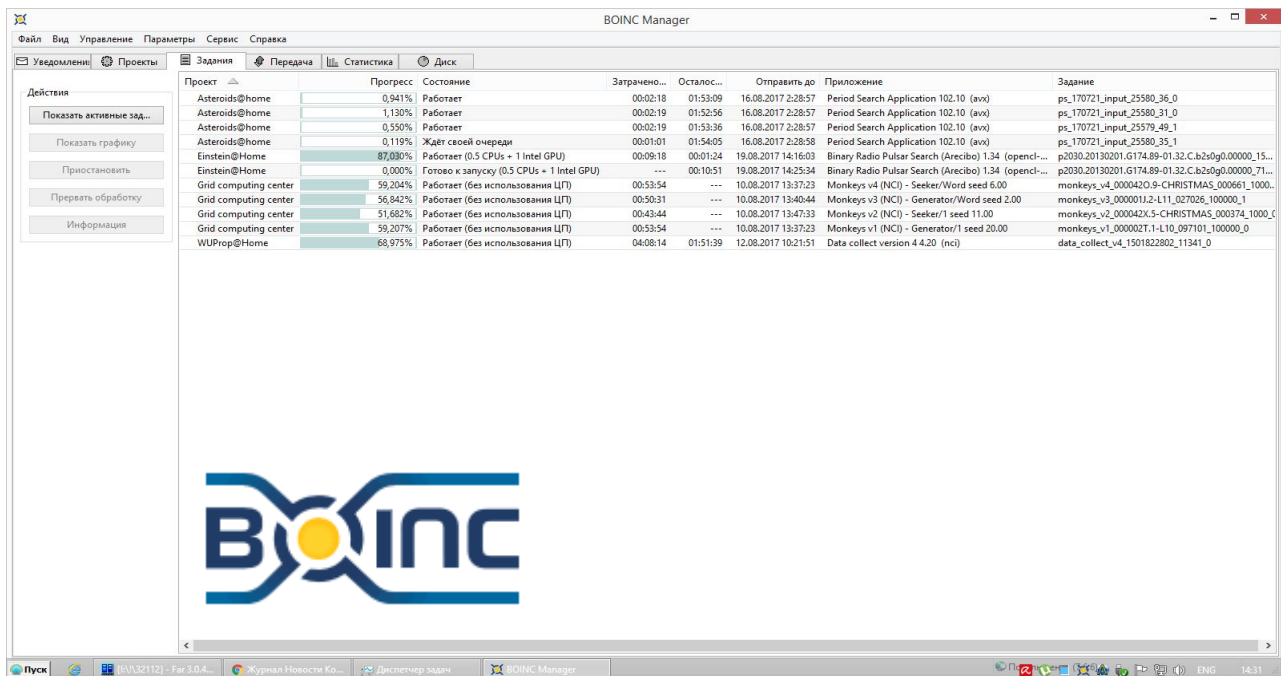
BOINC Manager

Файл Вид Управление Параметры Сервис Справка

Уведомлени Проекты Задания Передача Статистика Диск

Действия

Показать активные зад...

Показать графику

Приостановить

Прервать обработку

Информация

| Проект | Прогресс | Состояние | Затрачено... | Осталос... | Отправить до | Приложение | Задание |
|---|---|---|---|---|---|---|---|
| Asteroids@home | 0,941% | Работает | 00:02:18 | 01:53:09 | 16.08.2017 2:28:57 | Period Search Application 102.10 (avx) | ps_170721_input_25580_36_0 |
| Asteroids@home | 1,130% | Работает | 00:02:19 | 01:52:56 | 16.08.2017 2:28:57 | Period Search Application 102.10 (avx) | ps_170721_input_25580_31_0 |
| Asteroids@home | 0,550% | Работает | 00:02:19 | 01:53:36 | 16.08.2017 2:28:57 | Period Search Application 102.10 (avx) | ps_170721_input_25579_49_1 |
| Asteroids@home | 0,119% | Ждёт своей очереди | 00:01:01 | 01:54:05 | 16.08.2017 2:28:58 | Period Search Application 102.10 (avx) | ps_170721_input_25580_35_1 |
| Einstein@Home | 87,030% | Работает (0.5 CPUs + 1 Intel GPU) | 00:09:18 | 00:01:24 | 19.08.2017 14:16:03 | Binary Radio Pulsar Search (Arecibo) 1.34 (opencl-... | p2030.20130201.G174.89-01.32.C.b2s0g0.00000_15... |
| Einstein@Home | 0,000% | Готово к запуску (0.5 CPUs + 1 Intel GPU) | --- | 00:10:51 | 19.08.2017 14:25:34 | Binary Radio Pulsar Search (Arecibo) 1.34 (opencl-... | p2030.20130201.G174.89-01.32.C.b2s0g0.00000_71... |
| Grid computing center | 59,204% | Работает (без использования ЦП) | 00:53:54 | --- | 10.08.2017 13:37:23 | Monkeys v4 (NCI) - Seeker/Word seed 6.00 | monkeys_v4_000042O.9-CHRISTMAS_000661_1000... |
| Grid computing center | 56,842% | Работает (без использования ЦП) | 00:50:31 | --- | 10.08.2017 13:40:44 | Monkeys v3 (NCI) - Generator/Word seed 2.00 | monkeys_v3_000001J.2-L11_027026_100000_1 |
| Grid computing center | 51,682% | Работает (без использования ЦП) | 00:43:44 | --- | 10.08.2017 13:47:33 | Monkeys v2 (NCI) - Seeker/1 seed 11.00 | monkeys_v2_000042X.5-CHRISTMAS_000374_1000_( |
| Grid computing center | 59,207% | Работает (без использования ЦП) | 00:53:54 | --- | 10.08.2017 13:37:23 | Monkeys v1 (NCI) - Generator/1 seed 20.00 | monkeys_v1_000002T.1-L10_097101_100000_0 |
| WUProp@Home | 68,975% | Работает (без использования ЦП) | 04:08:14 | 01:51:39 | 12.08.2017 10:21:51 | Data collect version 4 4.20 (nci) | data_collect_v4_1501822802_11341_0 |

BOINC

Пуск [F:\32112] - Far 3.0.4... Журнал Новости Ко... Диспетчер задач BOINC Manager ENG 14:31